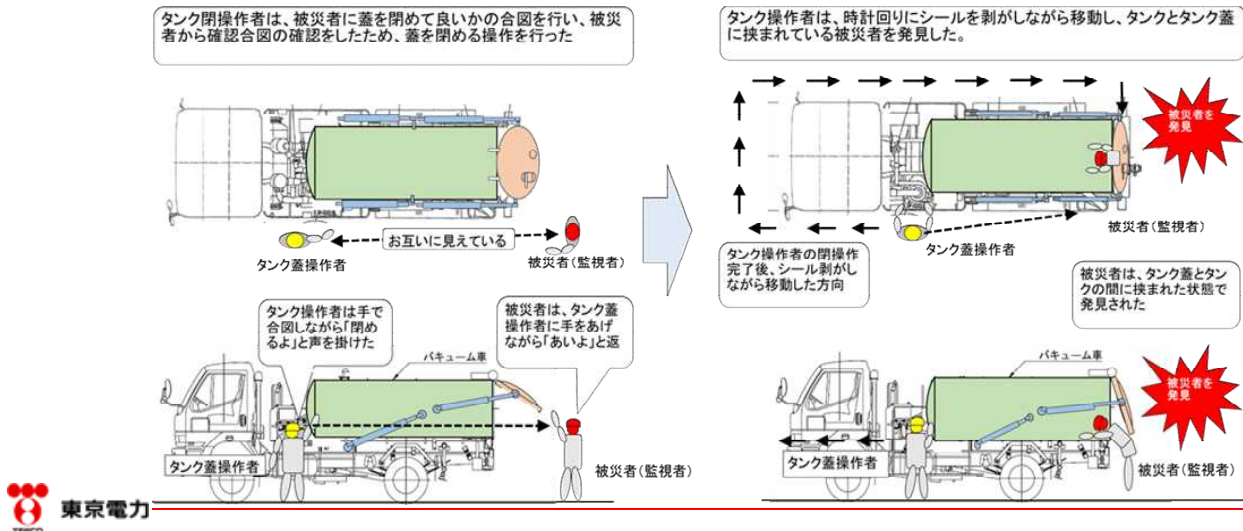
タンク閉操作者は、被災者に蓋を閉めて良いかの合図を行い、被災者から確認合図の確認をしたため、蓋を閉める操作を行った

お互いに見えている

タンク蓋操作者

被災者（監視者）

タンク操作者は手で合図しながら「閉めるよ」と声を掛けた

被災者は、タンク蓋操作者に手をあげながら「あいよ」と返

バキューム車

タンク蓋操作者

被災者（監視者）

タンク操作者は、時計回りにシールを剥がしながら移動し、タンクとタンク蓋に挟まれている被災者を発見した。

被災者を発見

被災者（監視者）

タンク蓋操作者

タンク操作者の閉操作完了後、シール剥がしながら移動した方向

被災者は、タンク蓋とタンクの間に挟まれた状態で発見された

バキューム車

被災者を発見

タンク蓋操作者

被災者（監視者）

東京電力